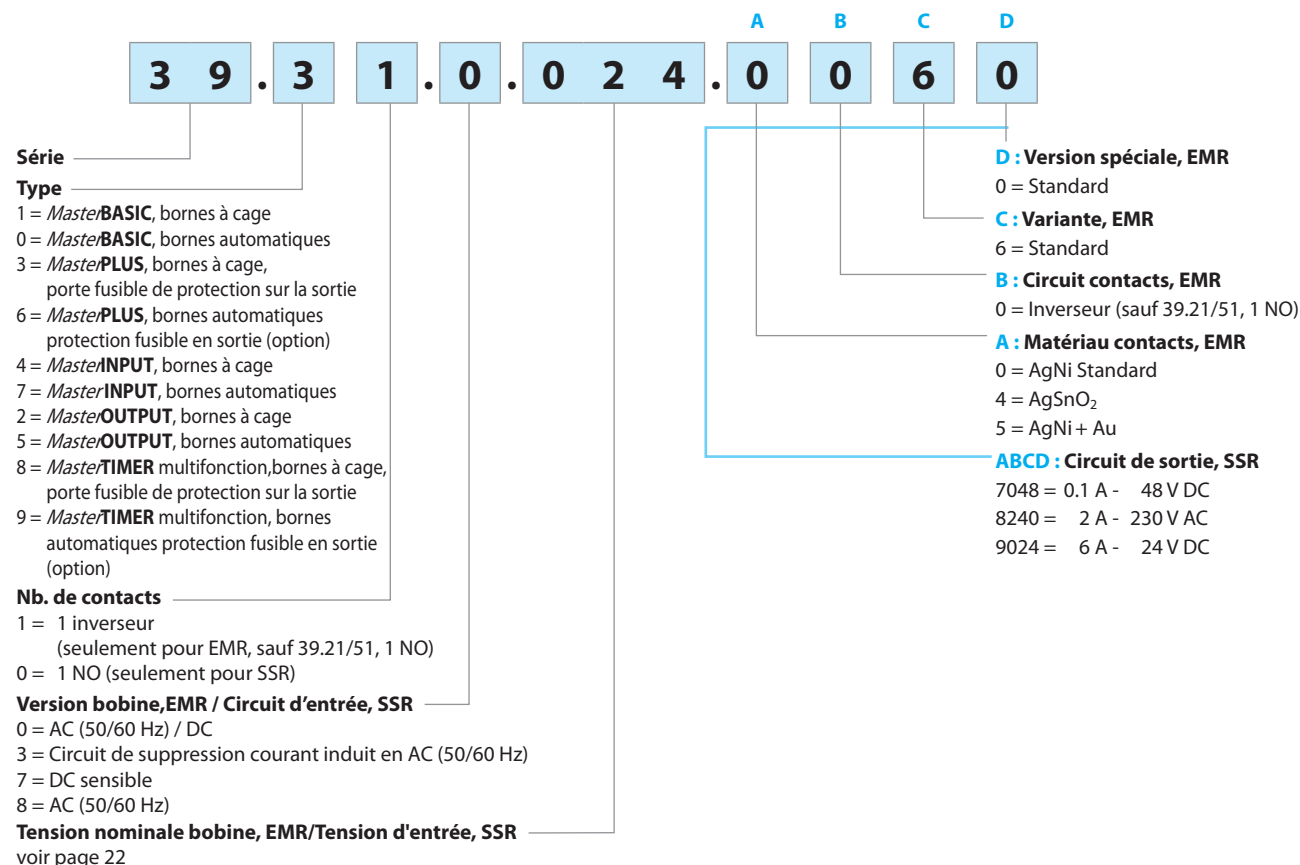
A B C D

3 9 . 3 1 . 0 . 0 2 4 . 0 0 6 0

**Série**

**Type**
1 = *Master***BASIC**, bornes à cage
0 = *Master***BASIC**, bornes automatiques
3 = *Master***PLUS**, bornes à cage, porte fusible de protection sur la sortie
6 = *Master***PLUS**, bornes automatiques protection fusible en sortie (option)
4 = *Master***INPUT**, bornes à cage
7 = *Master* **INPUT**, bornes automatiques
2 = *Master***OUTPUT**, bornes à cage
5 = *Master***OUTPUT**, bornes automatiques
8 = *Master***TIMER** multifonction,bornes à cage, porte fusible de protection sur la sortie
9 = *Master***TIMER** multifonction, bornes automatiques protection fusible en sortie (option)

**Nb. de contacts**
1 = 1 inverseur (seulement pour EMR, sauf 39.21/51, 1 NO)
0 = 1 NO (seulement pour SSR)

**Version bobine,EMR / Circuit d'entrée, SSR**
0 = AC (50/60 Hz) / DC
3 = Circuit de suppression courant induit en AC (50/60 Hz)
7 = DC sensible
8 = AC (50/60 Hz)

**Tension nominale bobine, EMR/Tension d'entrée, SSR**
voir page 22

**D : Version spéciale, EMR**
0 = Standard

**C : Variante, EMR**
6 = Standard

**B : Circuit contacts, EMR**
0 = Inverseur (sauf 39.21/51, 1 NO)

**A : Matériau contacts, EMR**
0 = AgNi Standard
4 = $AgSnO_2$
5 = AgNi + Au

**ABCD : Circuit de sortie, SSR**
7048 = 0.1 A - 48 V DC
8240 = 2 A - 230 V AC
9024 = 6 A - 24 V DC